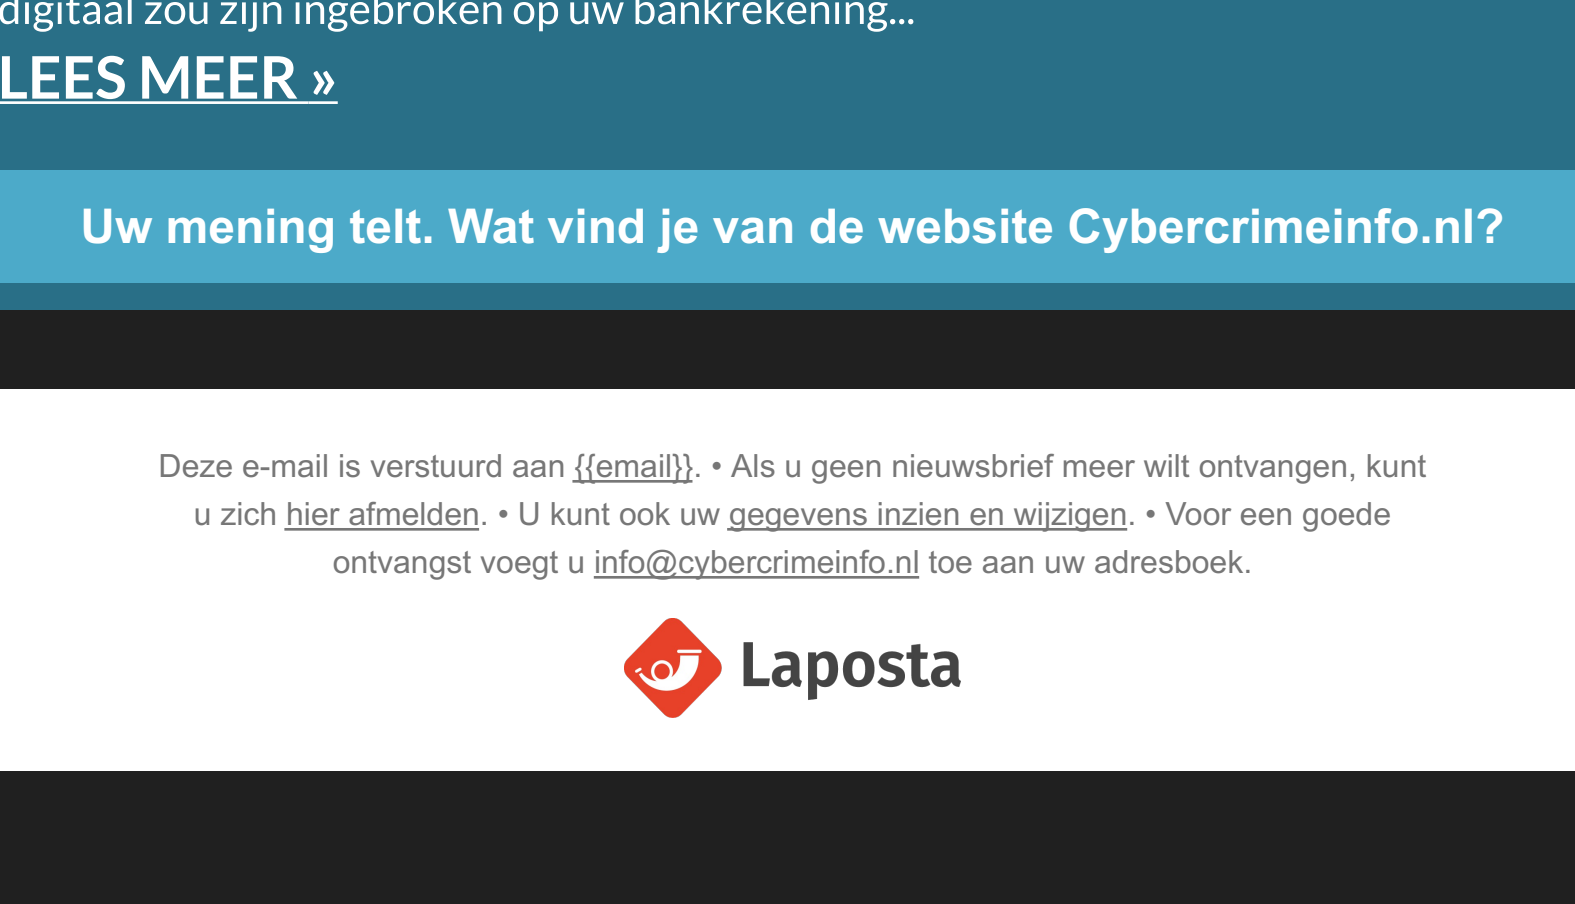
digitaal zou zijn ingebroken op uw bankrekening...

LEES MEER »

Uw mening telt. Wat vind je van de website Cybercrimeinfo.nl?

Deze e-mail is verstuurd aan {{email}}. • Als u geen nieuwsbrief meer wilt ontvangen, kunt u zich hier afmelden. • U kunt ook uw gegevens inzien en wijzigen. • Voor een goede ontvangst voegt u info@cybercrimeinfo.nl toe aan uw adresboek.

Laposta